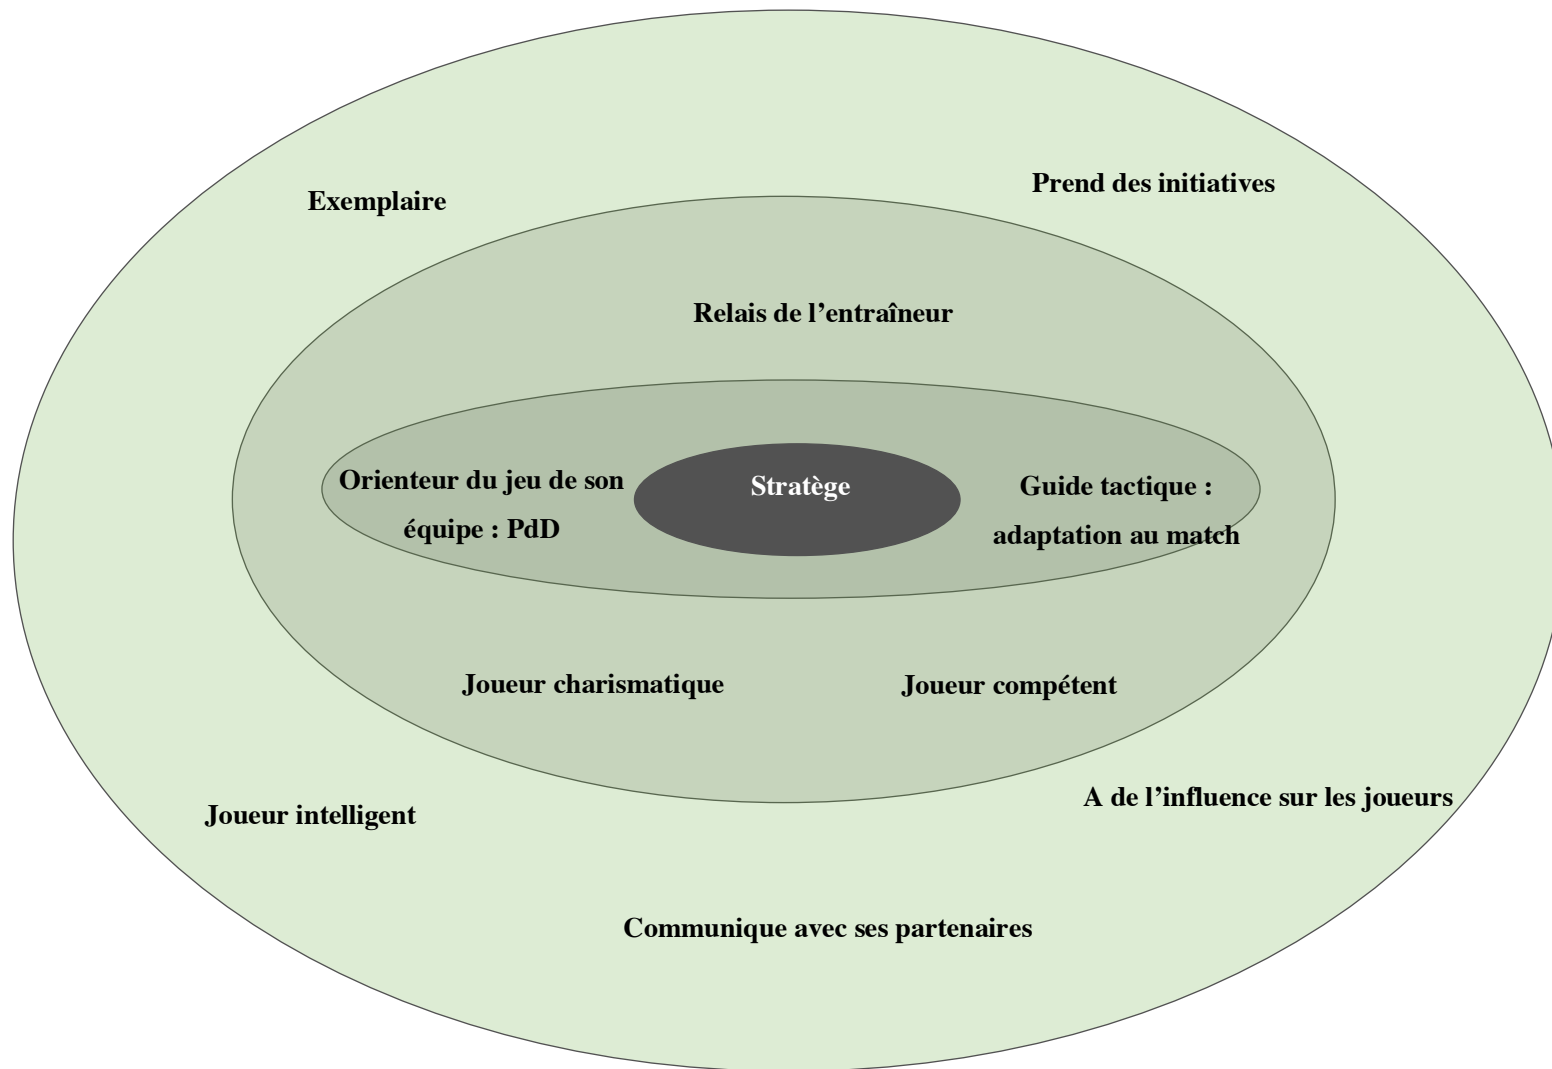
Exemplaire

Prend des initiatives

Relais de l’entraîneur

Orienteur du jeu de son équipe : PdD

Stratège

Guide tactique : adaptation au match

Joueur charismatique

Joueur compétent

Joueur intelligent

A de l’influence sur les joueurs

Communique avec ses partenaires